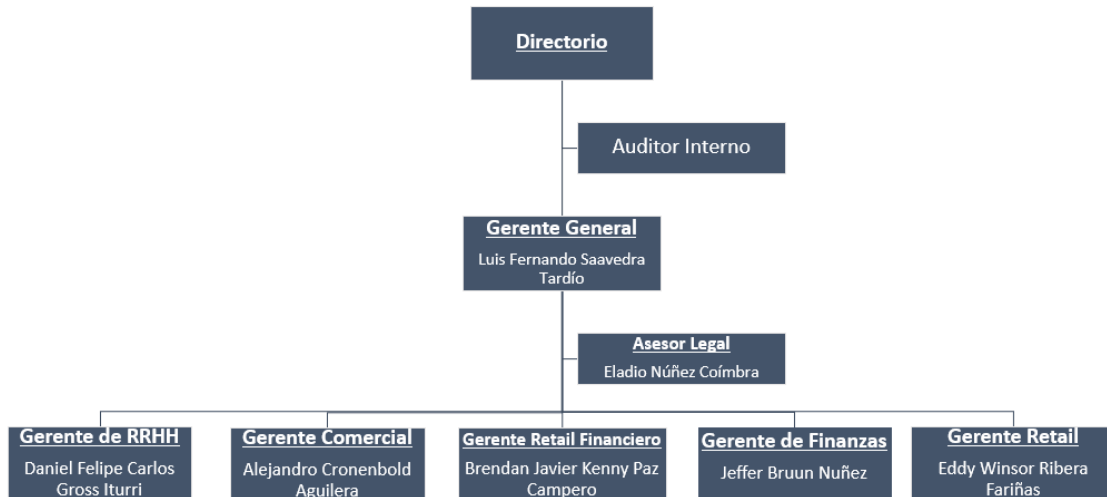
Directorio

Auditor Interno

Gerente General
Luis Fernando Saavedra Tardío

Asesor Legal
Eladio Núñez Coímbra

Gerente de RRHH
Daniel Felipe Carlos Gross Iturri

Gerente Comercial
Alejandro Cronenbold Aguilera

Gerente Retail Financiero
Brendan Javier Kenny Paz Campero

Gerente de Finanzas
Jeffer Bruun Nuñez

Gerente Retail
Eddy Winsor Ribera Fariñas